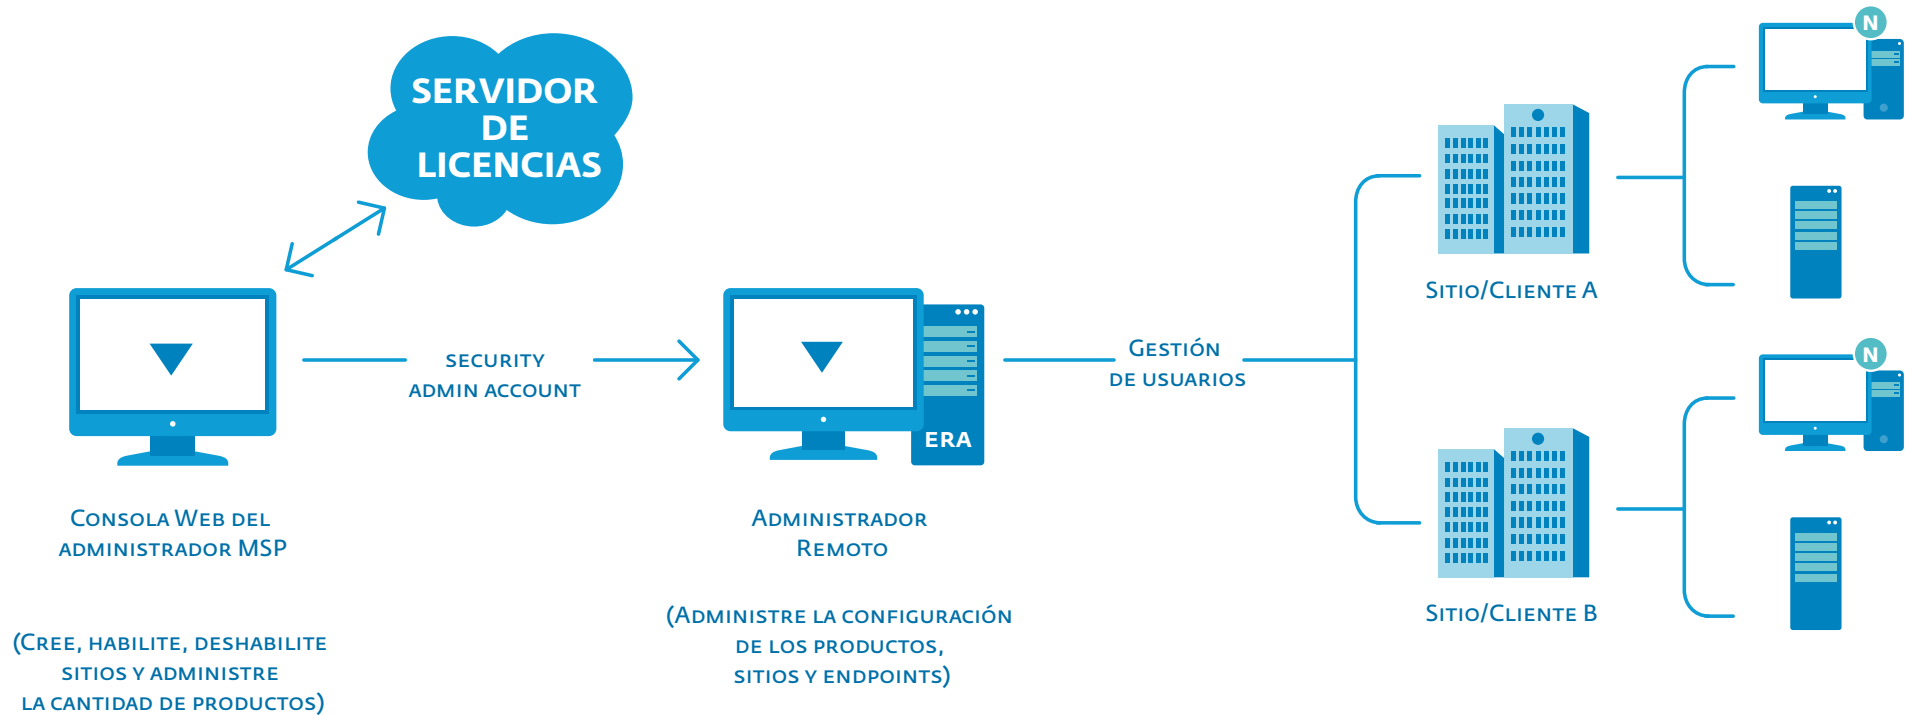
SERVIDOR DE LICENCIAS

Consola Web del administrador MSP

(Cree, habilite, deshabilite sitios y administre la cantidad de productos)

SECURITY ADMIN ACCOUNT

ERA

Administrador Remoto

(Administre la configuración de los productos, sitios y endpoints)

Gestión de usuarios

Sitio/Cliente A

Sitio/Cliente B

N

N